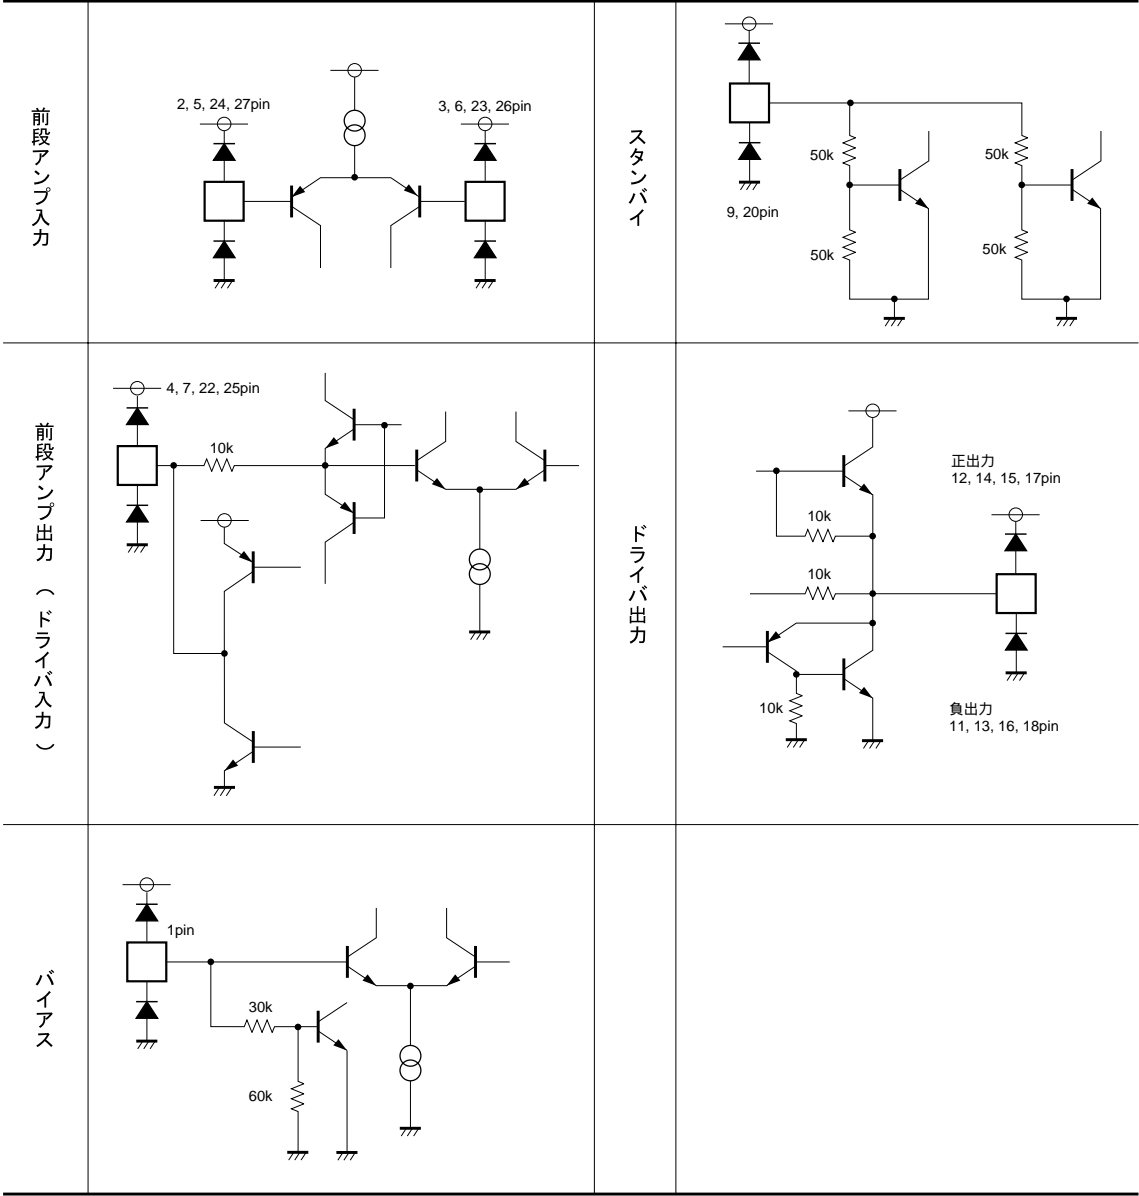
| | | | |
|---|---|---|---|
| 前段アンプ入力 | 2, 5, 24, 27pin<br>3, 6, 23, 26pin | スタンバイ | 9, 20pin<br>50k<br>50k<br>50k<br>50k |
| 前段アンプ出力（ドライバ入力） | 4, 7, 22, 25pin<br>10k | ドライバ出力 | 正出力<br>12, 14, 15, 17pin<br>10k<br>10k<br>10k<br>負出力<br>11, 13, 16, 18pin |
| バイアス | 1pin<br>30k<br>60k | | |